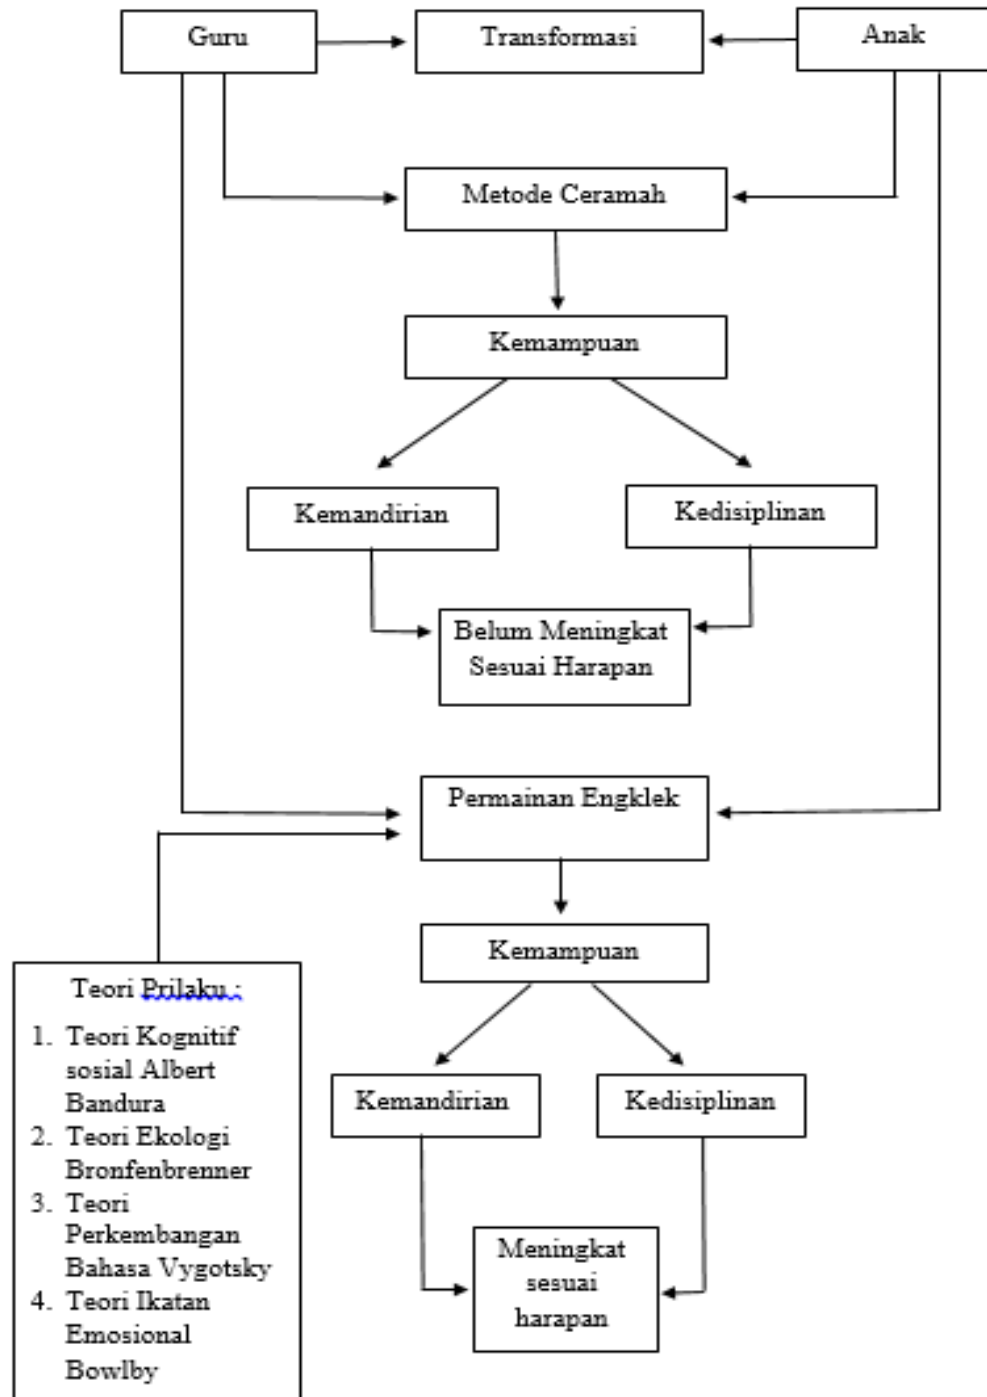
Guru

Transformasi

Anak

Metode Ceramah

Kemampuan

Kemandirian

Kedisiplinan

Belum Meningkat Sesuai Harapan

Permainan Engklek

Kemampuan

Kemandirian

Kedisiplinan

Meningkat sesuai harapan

Teori Prilaku :

1. Teori Kognitif sosial Albert Bandura
2. Teori Ekologi Bronfenbrenner
3. Teori Perkembangan Bahasa Vygotsky
4. Teori Ikatan Emosional Bowlby